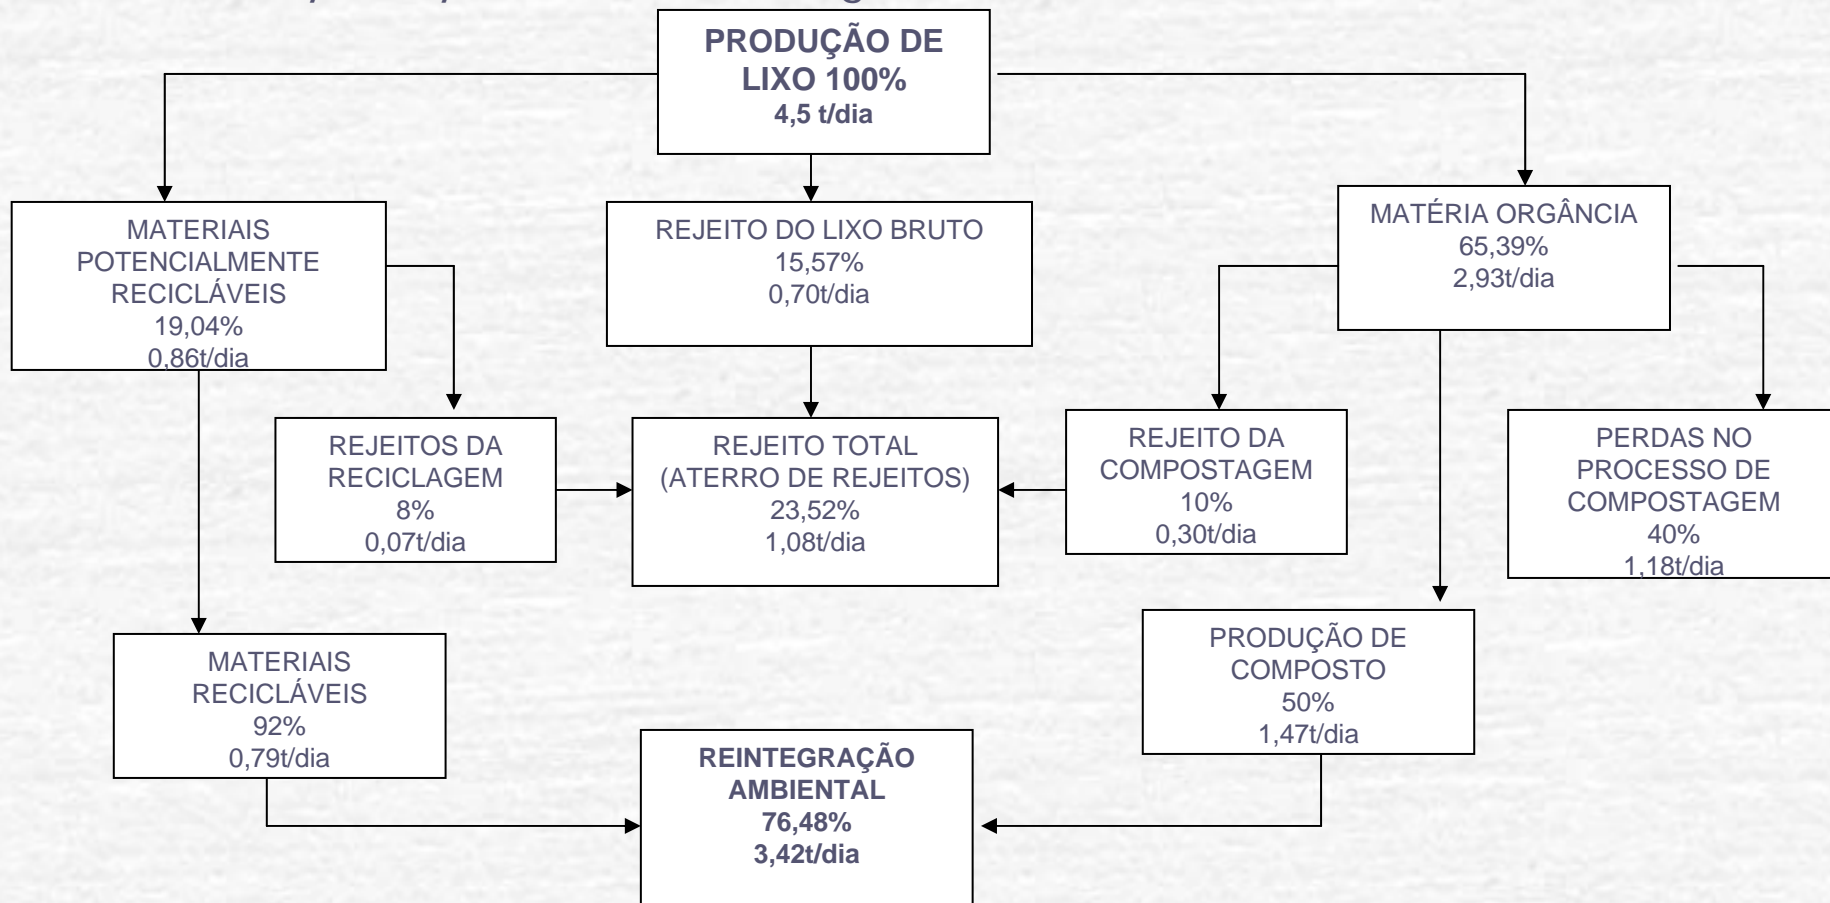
PRODUÇÃO DE LIXO 100%
4,5 t/dia

MATERIAIS POTENCIALMENTE RECICLÁVEIS
19,04%
0,86t/dia

REJEITO DO LIXO BRUTO
15,57%
0,70t/dia

MATÉRIA ORGÂNCIA
65,39%
2,93t/dia

REJEITOS DA RECICLAGEM
8%
0,07t/dia

REJEITO TOTAL
(ATERRO DE REJEITOS)
23,52%
1,08t/dia

REJEITO DA COMPOSTAGEM
10%
0,30t/dia

PERDAS NO PROCESSO DE COMPOSTAGEM
40%
1,18t/dia

MATERIAIS RECICLÁVEIS
92%
0,79t/dia

PRODUÇÃO DE COMPOSTO
50%
1,47t/dia

REINTEGRAÇÃO AMBIENTAL
76,48%
3,42t/dia